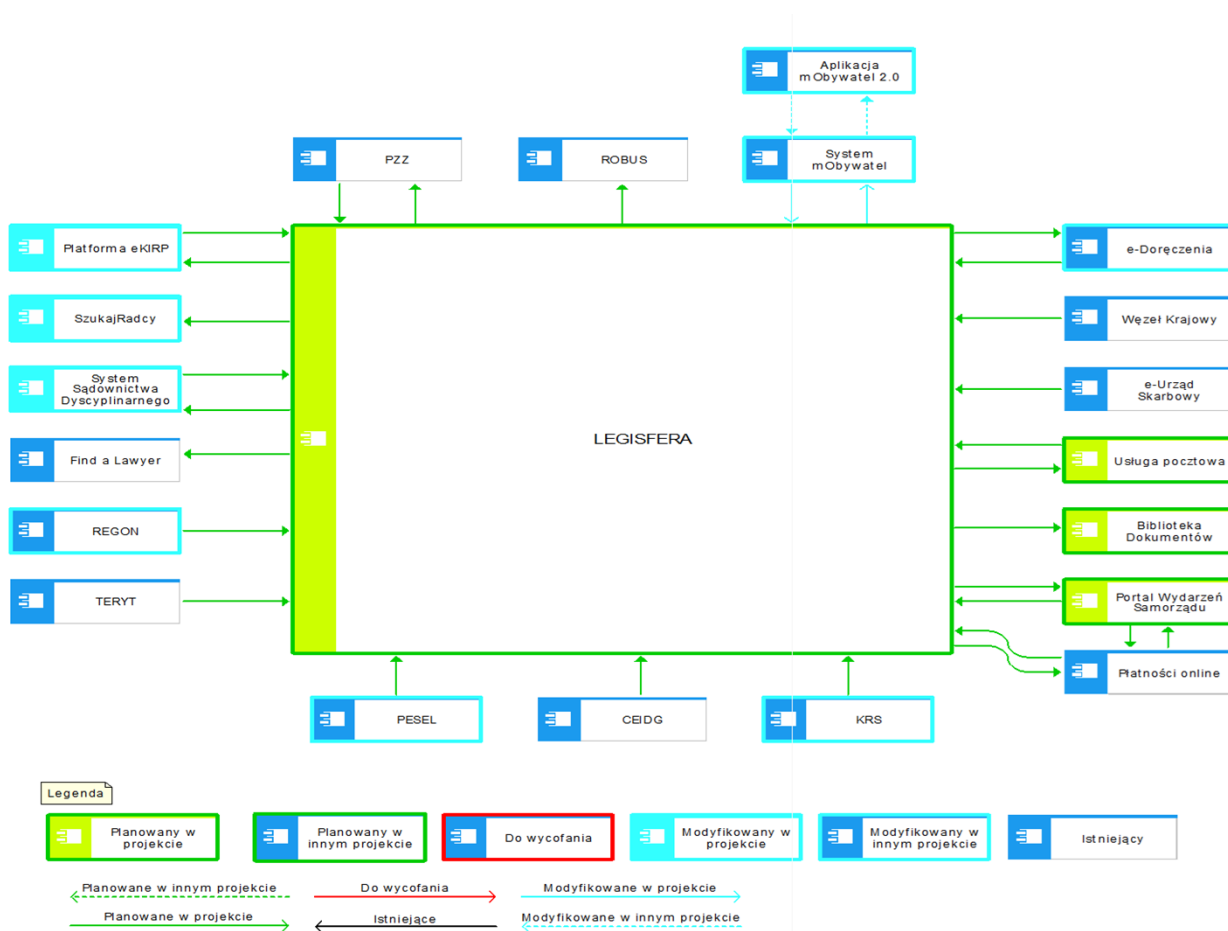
Aplikacja mObywatel 2.0

PZZ

ROBUS

System mObywatel

Platforma eKIRP

SzukajRadcy

System Sądownictwa Dyscyplinarnego

Find a Lawyer

REGON

TERYT

LEGISFERA

e-Doręczenia

Węzeł Krajowy

e-Urząd Skarbowy

Usługa pocztowa

Biblioteka Dokumentów

Portal Wydarzeń Samorządu

Płatności online

PESEL

CEIDG

KRS

Legenda

Planowany w projekcie

Planowany w innym projekcie

Do wycofania

Modyfikowany w projekcie

Modyfikowany w innym projekcie

Istniejący

Planowane w innym projekcie

Do wycofania

Modyfikowane w projekcie

Planowane w projekcie

Istniejące

Modyfikowane w innym projekcie